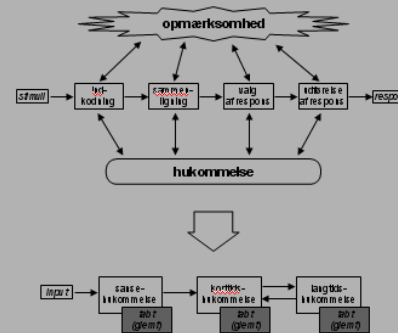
opmærksomhed

stimuli

ind-kodning

sammen-ligning

valg af respons

udførelse af respons

respo

hukommelse

input

sanse-hukommelse

tabt (glemt)

korttids-hukommelse

tabt (glemt)

langtids-hukommelse

tabt (glemt)